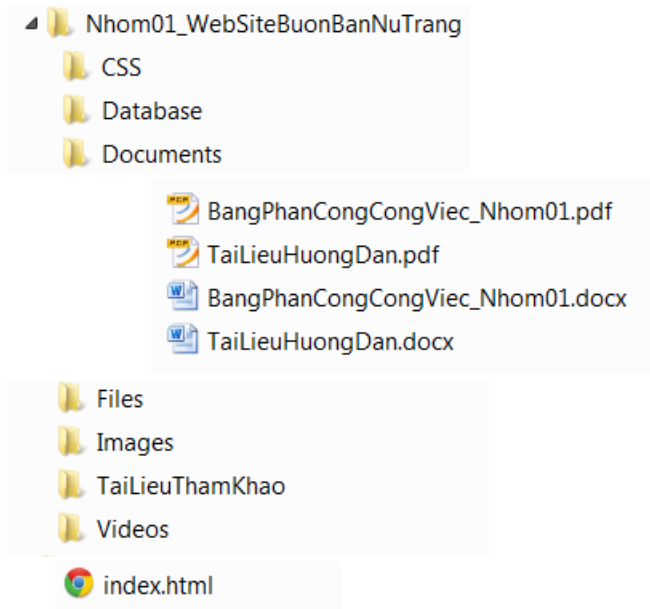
Nhom01_WebSiteBuonBanNuTrang
CSS
Database
Documents
BangPhanCongCongViec_Nhom01.pdf
TaiLieuHuongDan.pdf
BangPhanCongCongViec_Nhom01.docx
TaiLieuHuongDan.docx
Files
Images
TaiLieuThamKhao
Videos
index.html